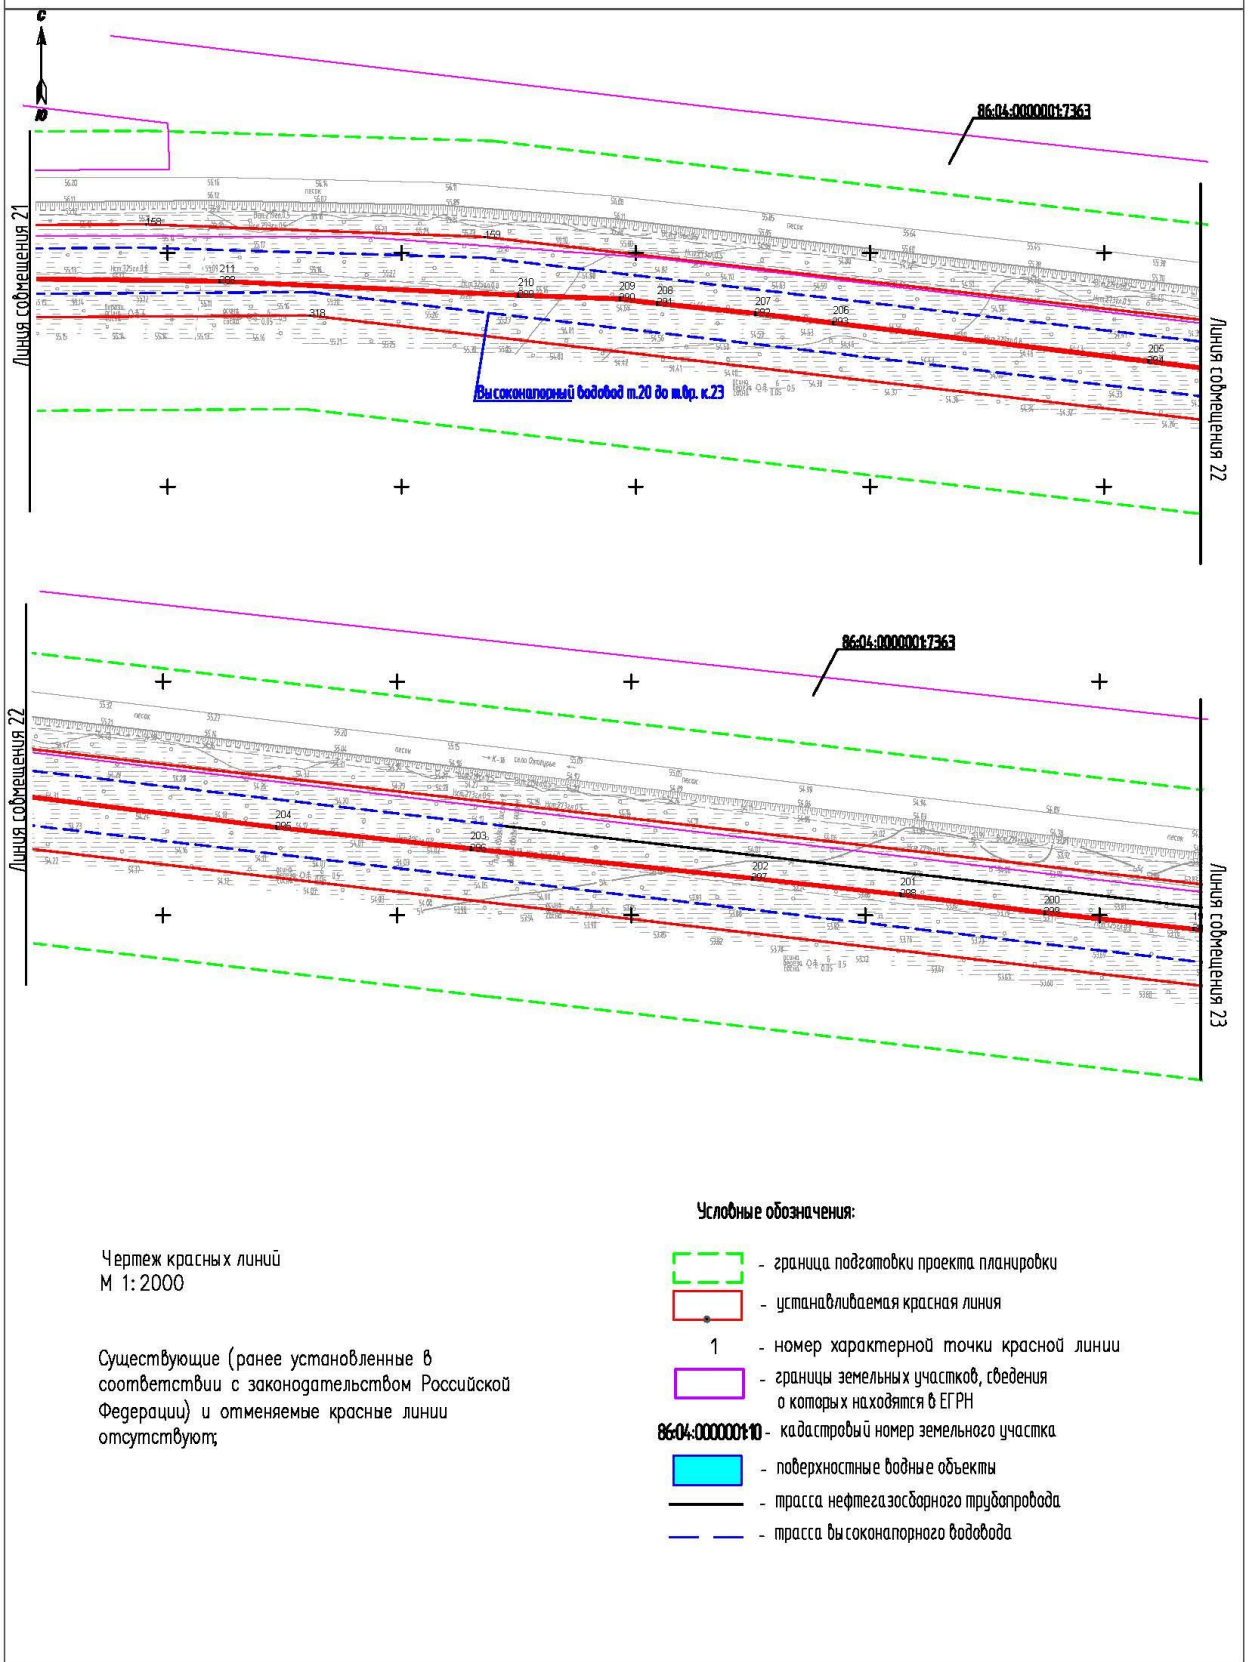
С
Ю

86:04:0000001:7363

Линия совмещения 21

158
159
211
288
210
289
209
290
208
291
207
292
206
293
205
294
318

Высоконапорный водовод т.20 до т.вр. к.23

Линия совмещения 22

Линия совмещения 22

86:04:0000001:7363

204
295
203
296
202
297
201
298
200
299

Линия совмещения 23

Условные обозначения:

Чертеж красных линий
М 1:2000

Существующие (ранее установленные в соответствии с законодательством Российской Федерации) и отменяемые красные линии отсутствуют;

- граница подготовки проекта планировки
- устанавливаемая красная линия
1 - номер характерной точки красной линии
- границы земельных участков, сведения о которых находятся в ЕГРН
86:04:0000001:10 - кадастровый номер земельного участка
- поверхностные водные объекты
- трасса нефтегазосборного трубопровода
- трасса высоконапорного водовода